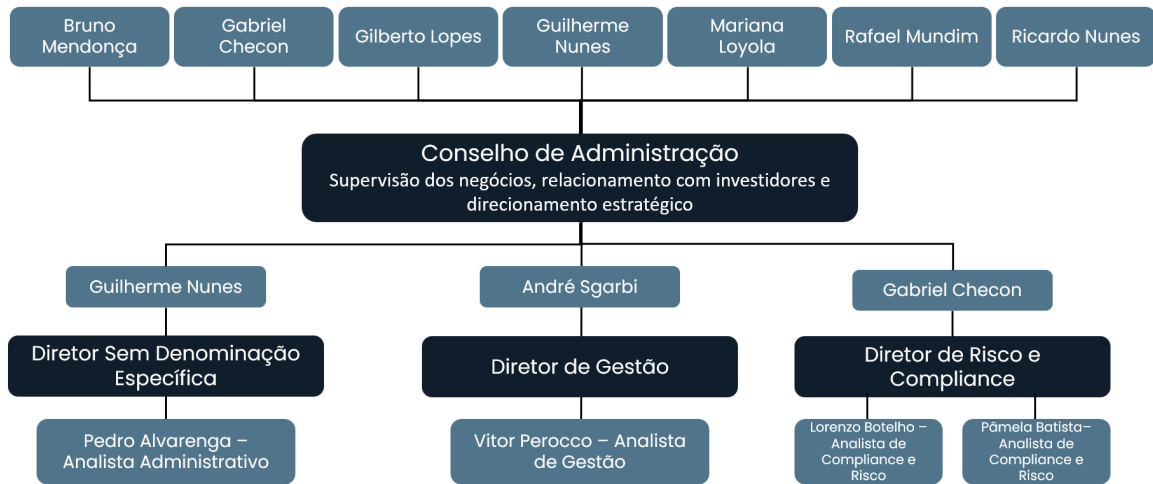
Bruno Mendonça

Gabriel Checon

Gilberto Lopes

Guilherme Nunes

Mariana Loyola

Rafael Mundim

Ricardo Nunes

Conselho de Administração
Supervisão dos negócios, relacionamento com investidores e direcionamento estratégico

Guilherme Nunes

André Sgarbi

Gabriel Checon

Diretor Sem Denominação Específica

Diretor de Gestão

Diretor de Risco e Compliance

Pedro Alvarenga – Analista Administrativo

Vitor Perocco – Analista de Gestão

Lorenzo Botelho – Analista de Compliance e Risco

Pâmela Batista– Analista de Compliance e Risco